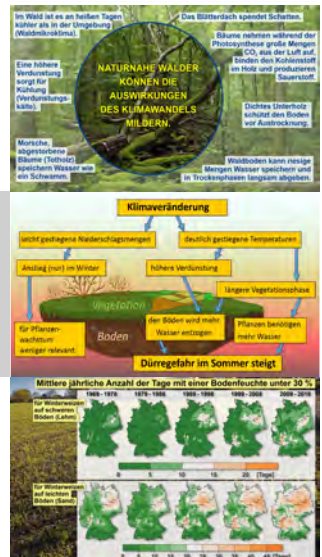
Im Wald ist es an heißen Tagen kühler als in der Umgebung (Waldmikroklima).

Das Blätterdach spendet Schatten.

Bäume nehmen während der Photosynthese große Mengen $CO_2$ aus der Luft auf, binden den Kohlenstoff im Holz und produzieren Sauerstoff.

Eine höhere Verdunstung sorgt für Kühlung (Verdunstungskälte).

NATURNAHE WÄLDER KÖNNEN DIE AUSWIRKUNGEN DES KLIMAWANDELS MILDERN.

Dichtes Unterholz schützt den Boden vor Austrocknung.

Morsche, abgestorbene Bäume (Totholz) speichern Wasser wie ein Schwamm.

Waldboden kann riesige Mengen Wasser speichern und in Trockenphasen langsam abgeben.

Klimaveränderung

leicht gestiegene Niederschlagsmengen

deutlich gestiegene Temperaturen

Anstieg (nur) im Winter

höhere Verdunstung

längere Vegetationsphase

Vegetation

Boden

für Pflanzenwachstum weniger relevant

der Boden wird mehr Wasser entzogen

Pflanzen benötigen mehr Wasser

Dürregefahr im Sommer steigt

Mittlere jährliche Anzahl der Tage mit einer Bodenfeuchte unter 30 %

1969 - 1978

1979 - 1988

1989 - 1998

1999 - 2008

2009 - 2018

für Winterweizen auf schweren Böden (Lehm)

0 5 10 15 20 (Tage)

für Winterweizen auf leichten Böden (Sand)

0 5 10 15 20 25 30 35 40 45 (Tage)